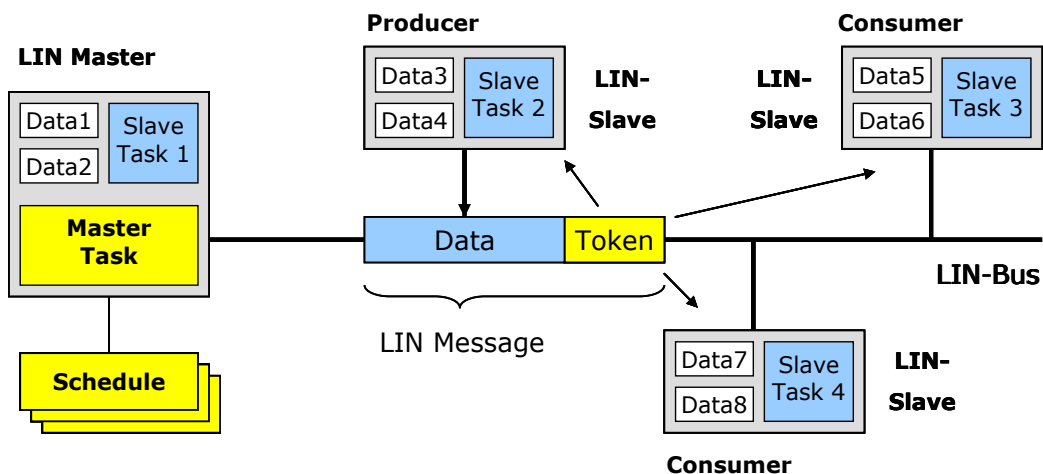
LIN Master

Data1
Data2
Slave Task 1

Master Task

Schedule

Producer

Data3
Data4
Slave Task 2

LIN-Slave

Data
Token

LIN Message

LIN-Slave

Consumer

Data5
Data6
Slave Task 3

LIN-Bus

Data7
Data8
Slave Task 4

LIN-Slave

Consumer